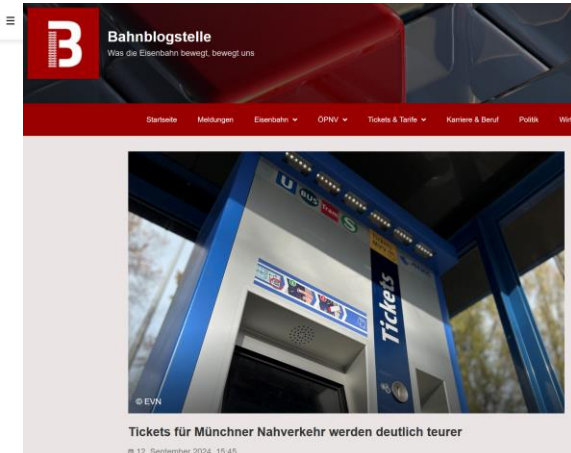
Bahnblogstelle
Was die Eisenbahn bewegt, bewegt uns

Startseite Meldungen Eisenbahn ÖPNV Tickets & Tarife Karriere & Beruf Politik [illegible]

U BUS Tram S
Tickets

© EVN

Tickets für Münchner Nahverkehr werden deutlich teurer

12. September 2024, 15:45